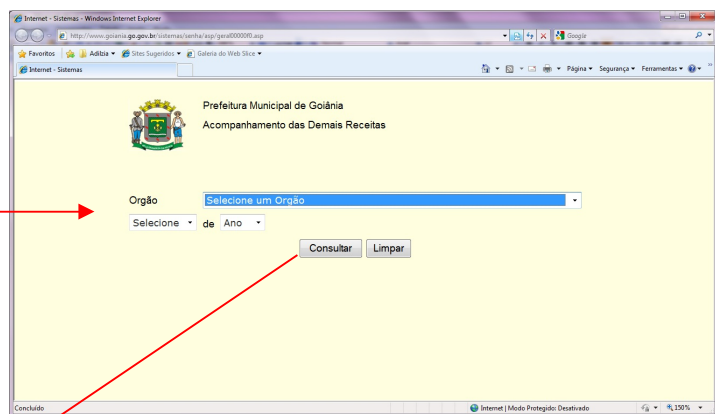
Internet - Sistemas - Windows Internet Explorer

http://www.goiania.go.gov.br/sistemas/senha/asp/geral00000f0.asp

Google

Favoritos | Adibia ▾ | Sites Sugeridos ▾ | Galeria do Web Slice ▾

Internet - Sistemas

Página ▾ Segurança ▾ Ferramentas ▾

Prefeitura Municipal de Goiânia

Acompanhamento das Demais Receitas

Orgão Selecione um Orgão

Selecione de Ano

Consultar Limpar

Concluído

Internet | Modo Protegido: Desativado

150%